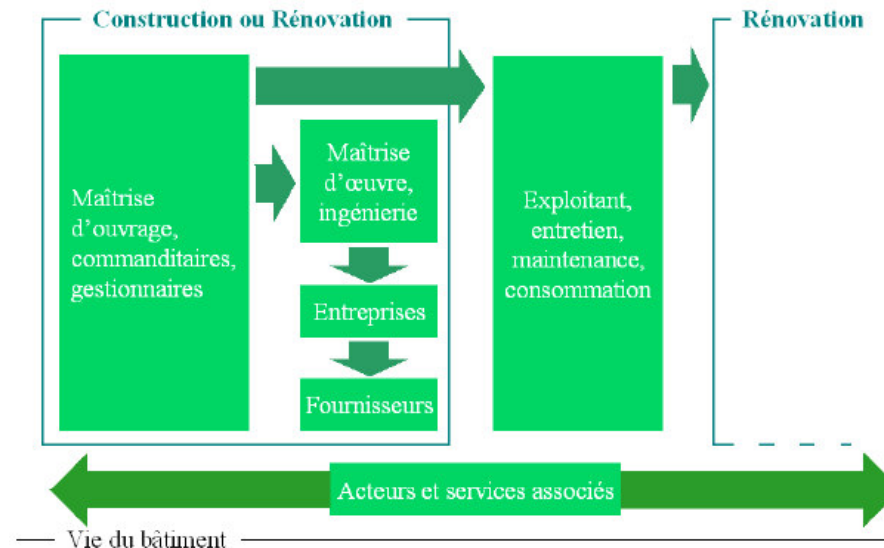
Construction ou Rénovation

Rénovation

Maîtrise d'ouvrage, commanditaires, gestionnaires

Maîtrise d'œuvre, ingénierie

Entreprises

Fournisseurs

Exploitant, entretien, maintenance, consommation

Acteurs et services associés

Vie du bâtiment